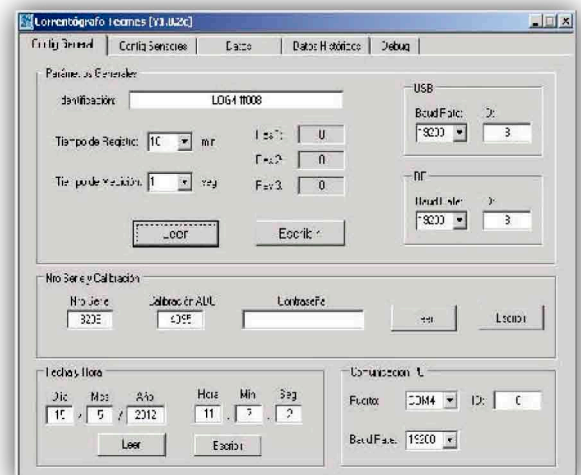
Correntógrafo Tecmes [V1.0.2c]

Config General | Config Sensores | Datos | Datos Históricos | Debug

Parámetros Generales

Identificación LOG4 ff008

Tiempo de Registro 10 min

Tiempo de Medición 1 seg

Res 1: 0
Res 2: 0
Res 3: 0

Leer | Escribir

USB
Baud Rate: 19200
ID: 3

RF
Baud Rate: 19200
ID: 3

Nro Serie y Calibración
Nro Serie: 3205
Calibración ADC: 4095
Contraseña
Leer | Escribir

Fecha y Hora
Día 15 / Mes 5 / Año 2012
Hora 11 : Min 2 : Seg 2
Leer | Escribir

Comunicación PC
Puerto: COM4
ID: 0
Baud Rate: 19200